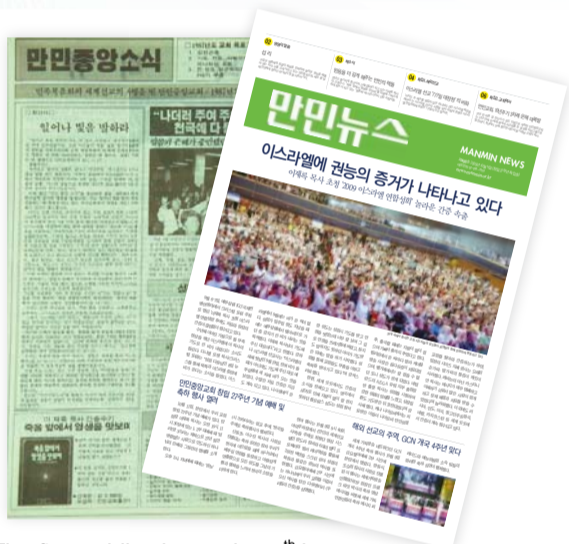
만민중앙소식

일어나 빛을 발하라

"나더러 주여 주여
천국에 다 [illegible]

만민뉴스

MANMIN NEWS

이스라엘에 권능의 증거가 나타나고 있다

이재록 목사 초청 '2009 이스라엘 연합성회' 놀라운 간증 속출

만민중앙교회 창립 27주년 기념 예배 및 축하 행사 열려

해외 선교의 주역, GCN 개국 4주년 맞다

죽음 앞에서 영생을 맛보며